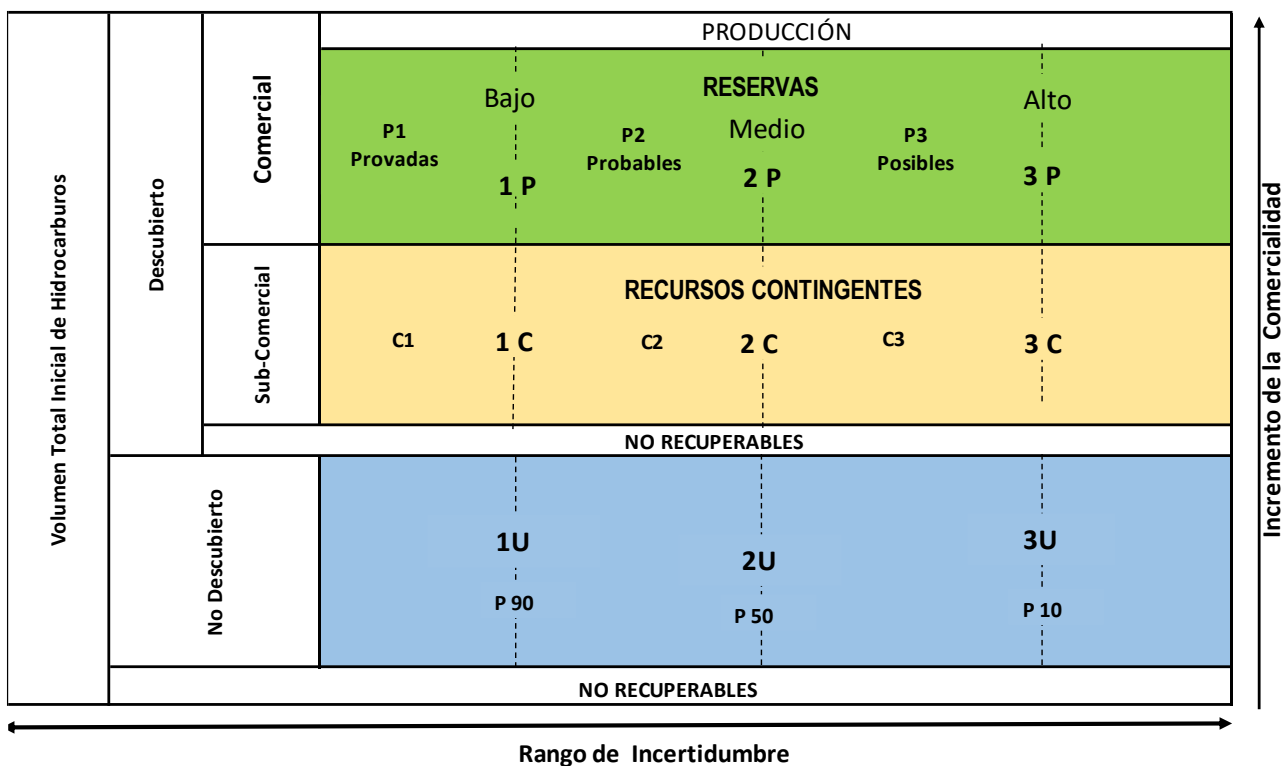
Volumen Total Inicial de Hidrocarburos

Descubierto

Comercial

PRODUCCIÓN

RESERVAS

Bajo

Medio

Alto

P1
Provadas

P2
Probables

P3
Posibles

1 P

2 P

3 P

Sub-Comercial

RECURSOS CONTINGENTES

C1

1 C

C2

2 C

C3

3 C

NO RECUPERABLES

No Descubierto

1U

2U

3U

P 90

P 50

P 10

NO RECUPERABLES

Incremento de la Comercialidad

Rango de Incertidumbre